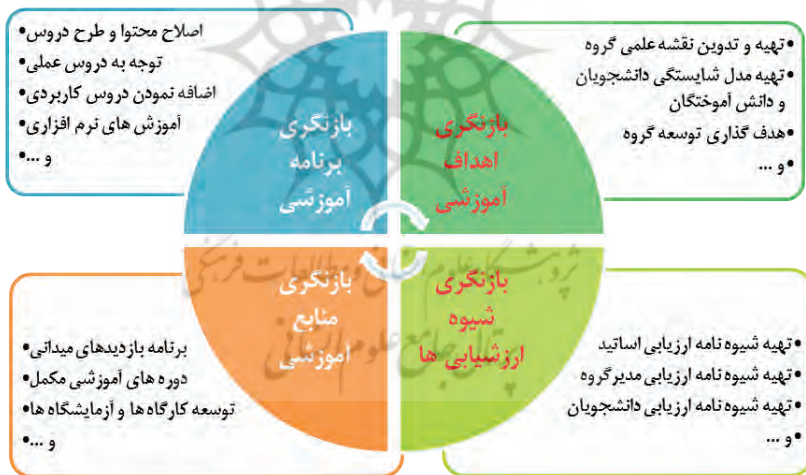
•تهیه و تدوین نقشه علمی گروه
•تهیه مدل شایستگی دانشجویان و دانش آموختگان
•هدف گذاری توسعه گروه
•و ...

بازنگری اهداف آموزشی

•اصلاح محتوا و طرح دروس
•توجه به دروس عملی
•اضافه نمودن دروس کاربردی
•آموزش های نرم افزاری
•و ...

بازنگری برنامه آموزشی

بازنگری شیوه ارزشیابی ها

•تهیه شیوه نامه ارزیابی اساتید
•تهیه شیوه نامه ارزیابی مدیرگروه
•تهیه شیوه نامه ارزیابی دانشجویان
•و ...

بازنگری منابع آموزشی

•برنامه بازدیدهای میدانی
•دوره های آموزشی مکمل
•توسعه کارگاه ها و آزمایشگاه ها
•و ...

پژوهشگاه علوم انسانی و مطالعات فرهنگی
پرتال جامع علوم انسانی